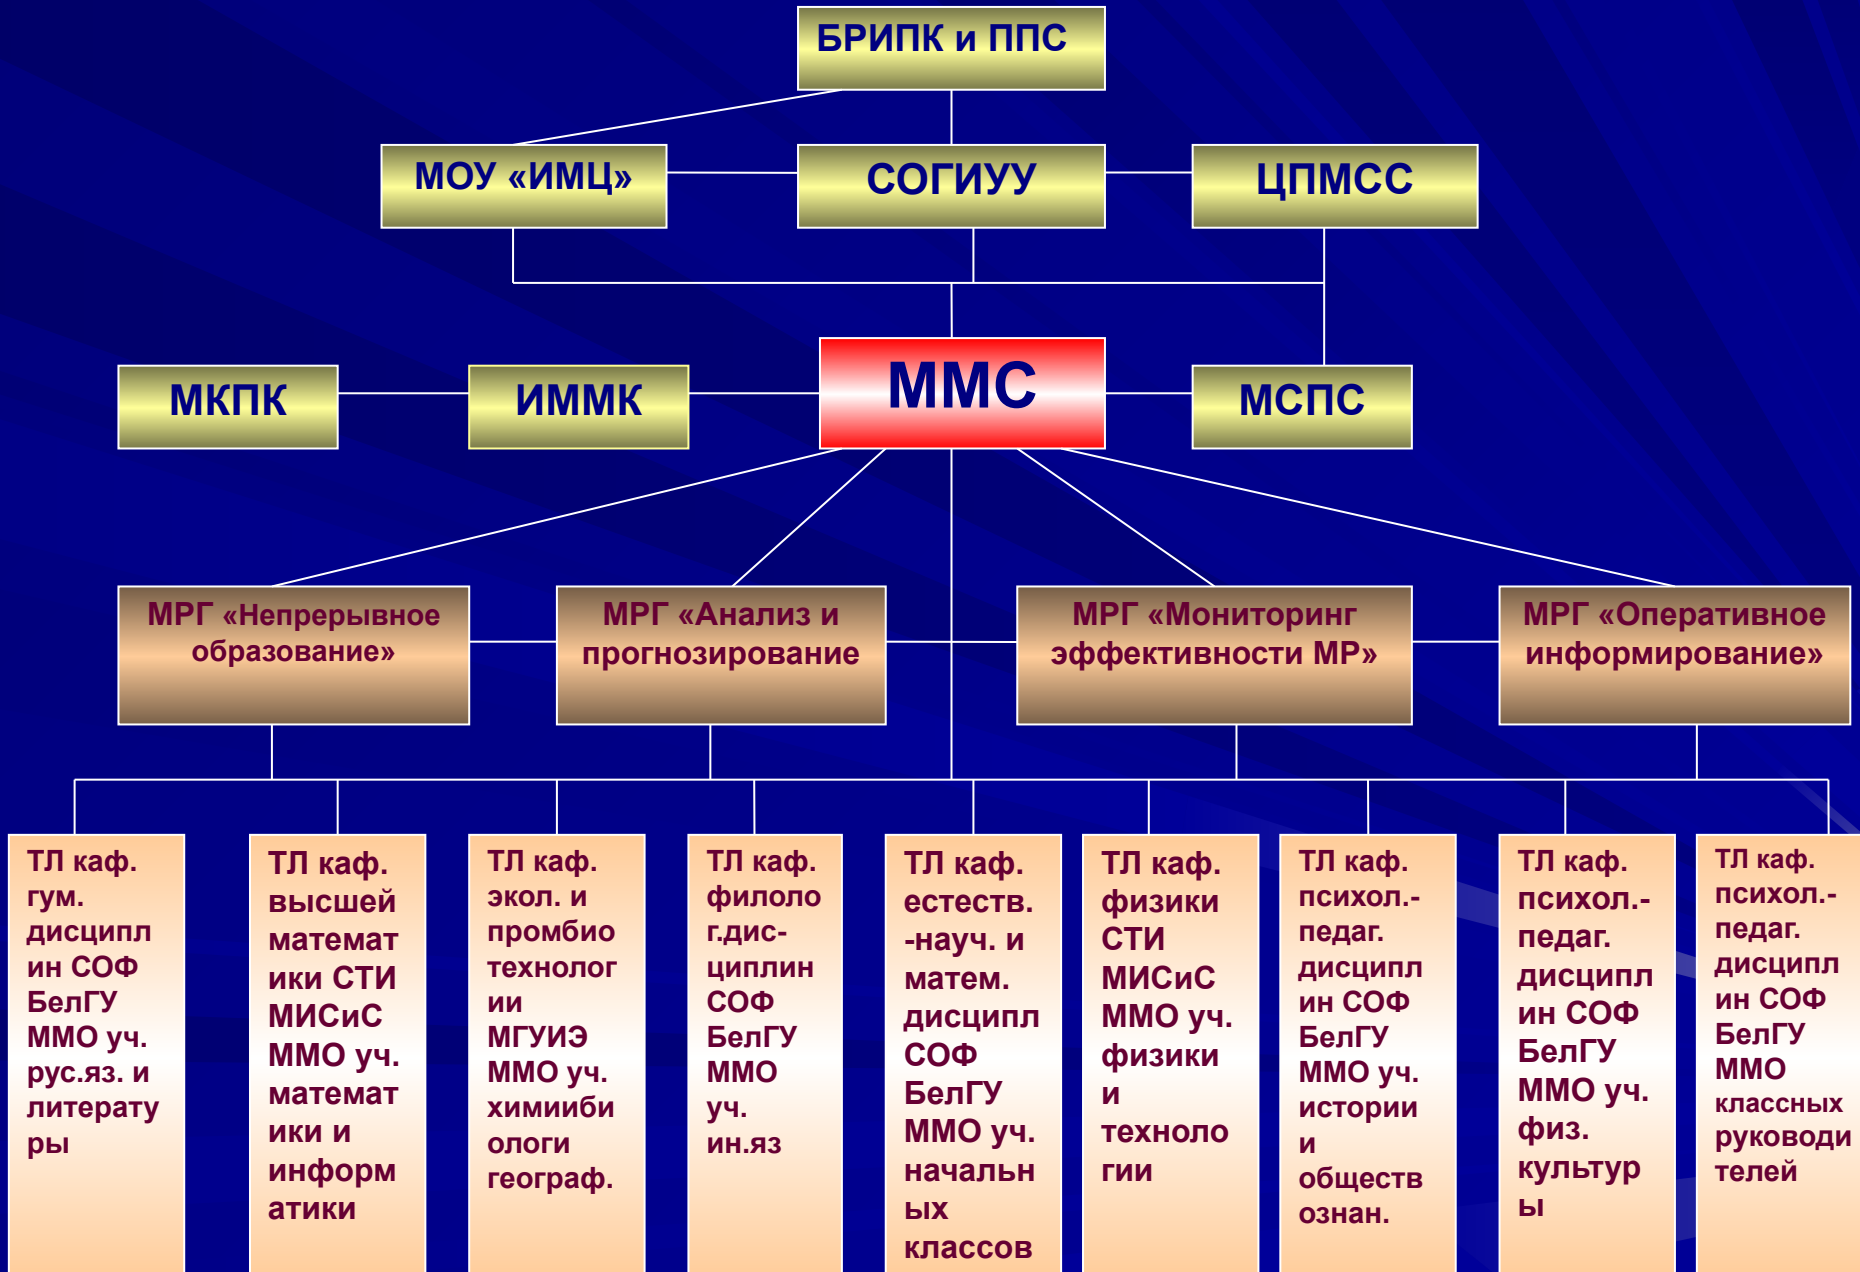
БРИПК и ППС

МОУ «ИМЦ»

СОГИУУ

ЦПМСС

МКПК

ИММК

ММС

МСПС

МРГ «Непрерывное образование»

МРГ «Анализ и прогнозирование

МРГ «Мониторинг эффективности МР»

МРГ «Оперативное информирование»

ТЛ каф. гум. дисциплин СОФ БелГУ ММО уч. рус.яз. и литературы

ТЛ каф. высшей математики СТИ МИСиС ММО уч. математики и информатики

ТЛ каф. экол. и промбиотехнологии МГУИЭ ММО уч. химиибиологии географ.

ТЛ каф. филолог.дисциплин СОФ БелГУ ММО уч. ин.яз

ТЛ каф. естеств.-науч. и матем. дисциплин СОФ БелГУ ММО уч. начальных классов

ТЛ каф. физики СТИ МИСиС ММО уч. физики и технологии

ТЛ каф. психол.-педаг. дисциплин СОФ БелГУ ММО уч. истории и обществознан.

ТЛ каф. психол.-педаг. дисциплин СОФ БелГУ ММО уч. физ. культуры

ТЛ каф. психол.-педаг. дисциплин СОФ БелГУ ММО классных руководителей